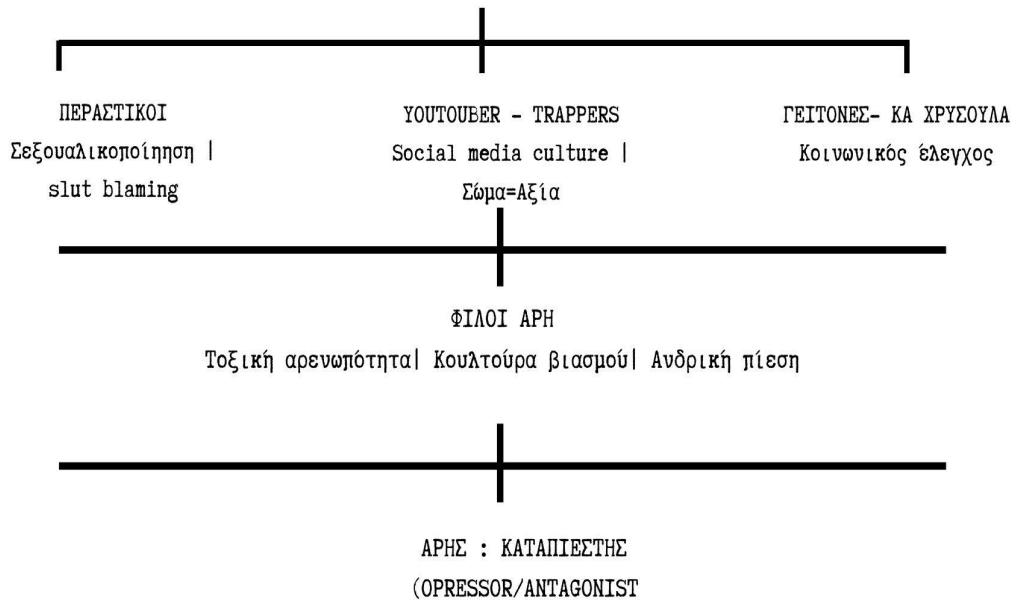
ΠΕΡΑΣΤΙΚΟΙ
Σεξουαλικοποίηση |
slut blaming

YOUTOUBER - TRAPPERS
Social media culture |
Σώμα=Αξία

ΓΕΙΤΟΝΕΣ- ΚΑ ΧΡΥΣΟΥΛΑ
Κοινωνικός έλεγχος

ΦΙΛΟΙ ΑΡΗ
Τοξική αρενωπότητα| Κουλτούρα βιασμού| Ανδρική πίεση

ΑΡΗΣ : ΚΑΤΑΠΙΕΣΤΗΣ
(OPRESSOR/ANTAGONIST